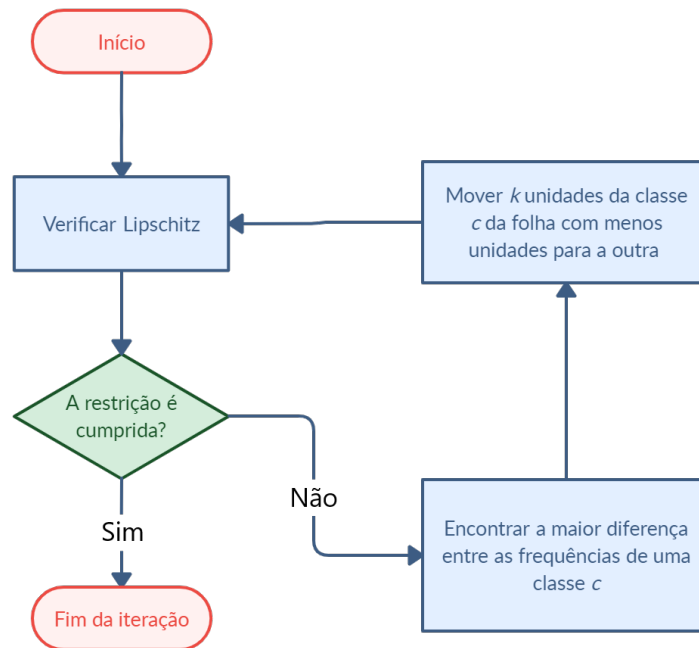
Início

Verificar Lipschitz

A restrição é cumprida?

Sim

Fim da iteração

Não

Encontrar a maior diferença entre as frequências de uma classe $c$

Mover $k$ unidades da classe $c$ da folha com menos unidades para a outra